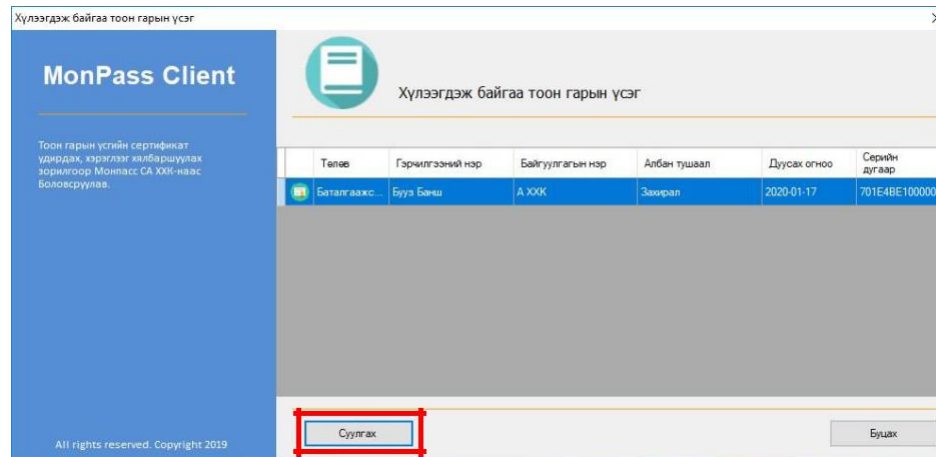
Хүлээгдэж байгаа тоон гарын үсэг

×

MonPass Client

Тоон гарын үсгийн сертификат удирдах, хэрэглэгч хялбаршуулах зорилгоор Монпасс СА ХХК-наас Боловсруулав.

All rights reserved. Copyright 2019

Хүлээгдэж байгаа тоон гарын үсэг

| | Төлөв | Гэрчилгээний нэр | Байгууллагын нэр | Албан тушаал | Дуусах огноо | Серийн дугаар |
|---|---|---|---|---|---|---|
| | Баталгаажс... | Бууз Банш | А ХХК | Захирал | 2020-01-17 | 701E4BE100000 |

Суулгах

Буцах